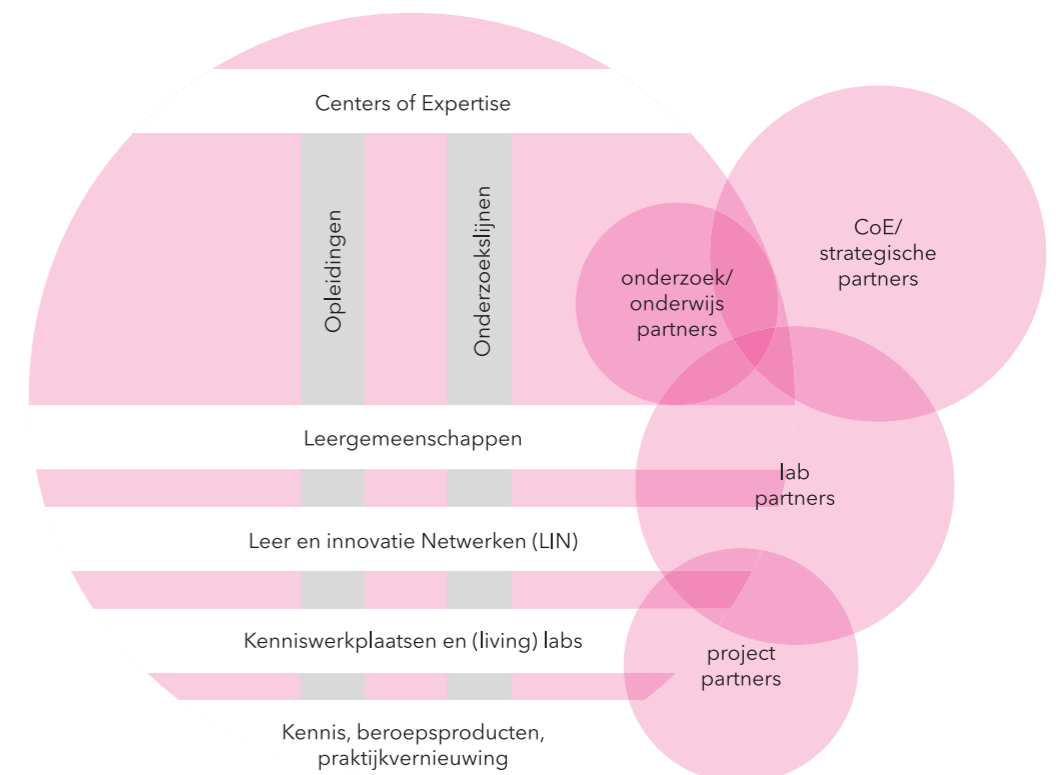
Centers of Expertise

Opleidingen

Onderzoekslijnen

onderzoek/ onderwijs partners

CoE/ strategische partners

Leergemeenschappen

lab partners

Leer en innovatie Netwerken (LIN)

Kenniswerkplaatsen en (living) labs

project partners

Kennis, beroepsproducten, praktijkvernieuwing